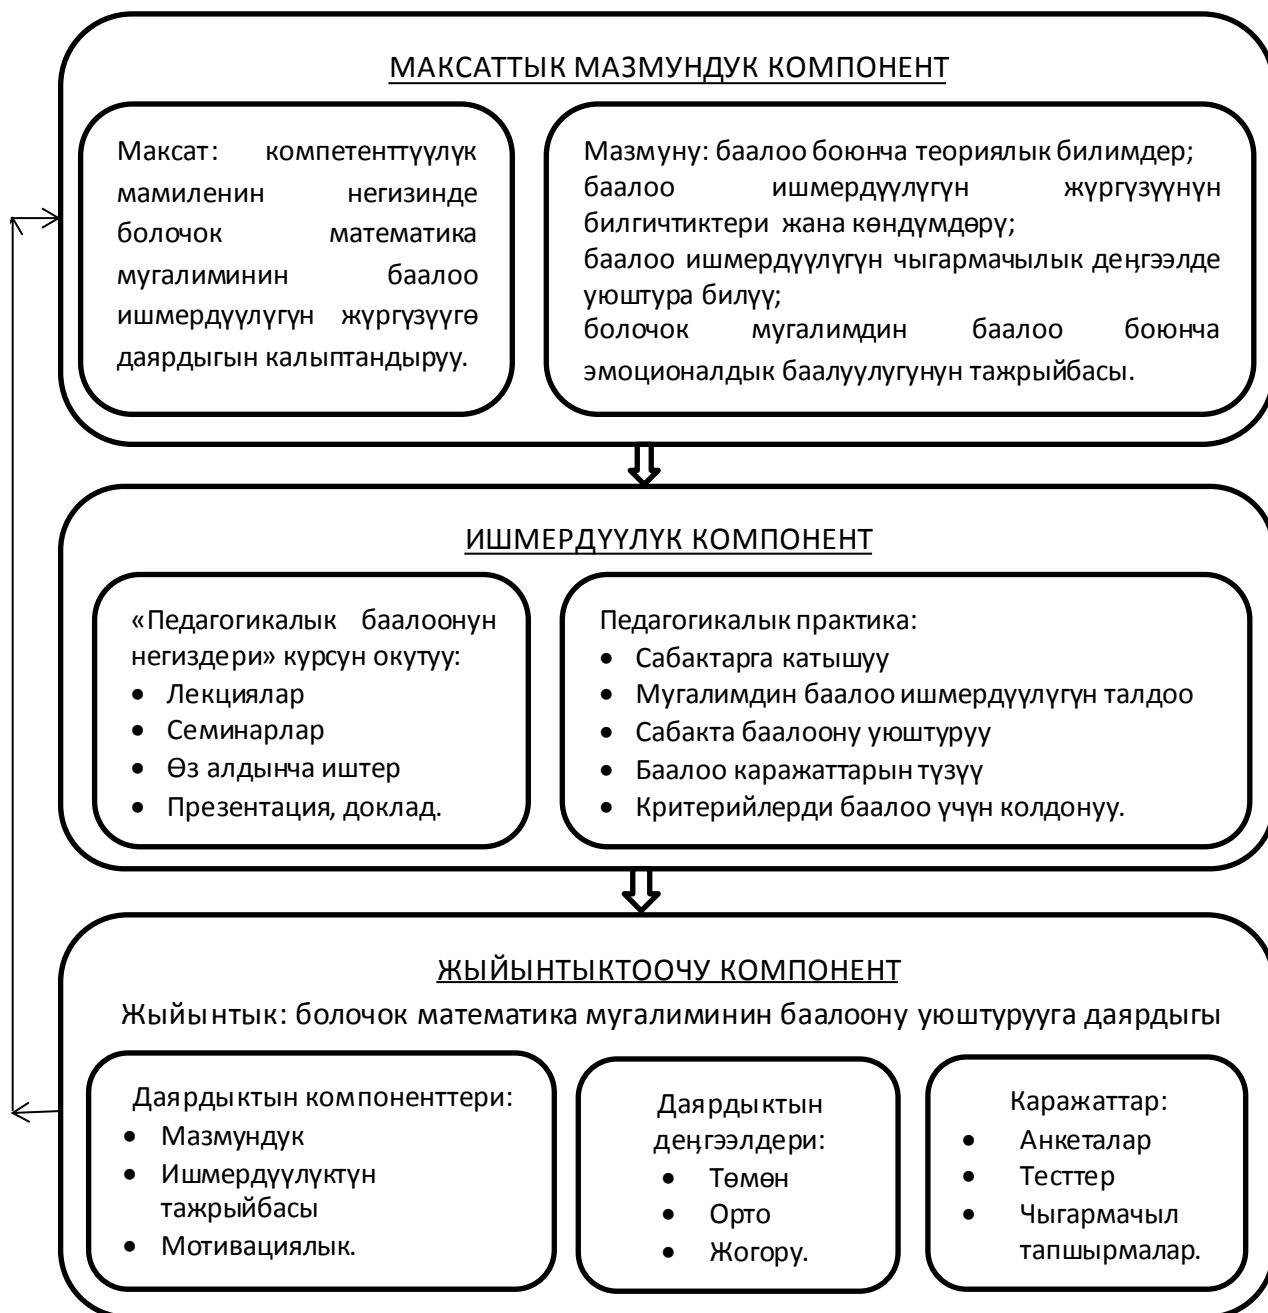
МАКСАТТЫК МАЗМУНДУК КОМПОНЕНТ

Максат: компетенттүүлүк мамиленин негизинде болочок математика мугалиминин баалоо ишмердүүлүгүн жүргүзүүгө даярдыгын калыптандыруу.

Мазмуну: баалоо боюнча теориялык билимдер;
баалоо ишмердүүлүгүн жүргүзүүнүн билгичтиктери жана көндүмдөрү;
баалоо ишмердүүлүгүн чыгармачылык деңгээлде уюштура билүү;
болочок мугалимдин баалоо боюнча эмоционалдык баалуулугунун тажрыйбасы.

ИШМЕРДҮҮЛҮК КОМПОНЕНТ

«Педагогикалык баалоонун негиздери» курсун окутуу:
• Лекциялар
• Семинарлар
• Өз алдынча иштер
• Презентация, доклад.

Педагогикалык практика:
• Сабактарга катышуу
• Мугалимдин баалоо ишмердүүлүгүн талдоо
• Сабакта баалоону уюштуруу
• Баалоо каражаттарын түзүү
• Критерийлерди баалоо үчүн колдонуу.

ЖЫЙЫНТЫКТООЧУ КОМПОНЕНТ

Жыйынтык: болочок математика мугалиминин баалоону уюштурууга даярдыгы

Даярдыктын компоненттери:
• Мазмундук
• Ишмердүүлүктүн тажрыйбасы
• Мотивациялык.

Даярдыктын деңгээлдери:
• Төмөн
• Орто
• Жогору.

Каражаттар:
• Анкеталар
• Тесттер
• Чыгармачыл тапшырмалар.